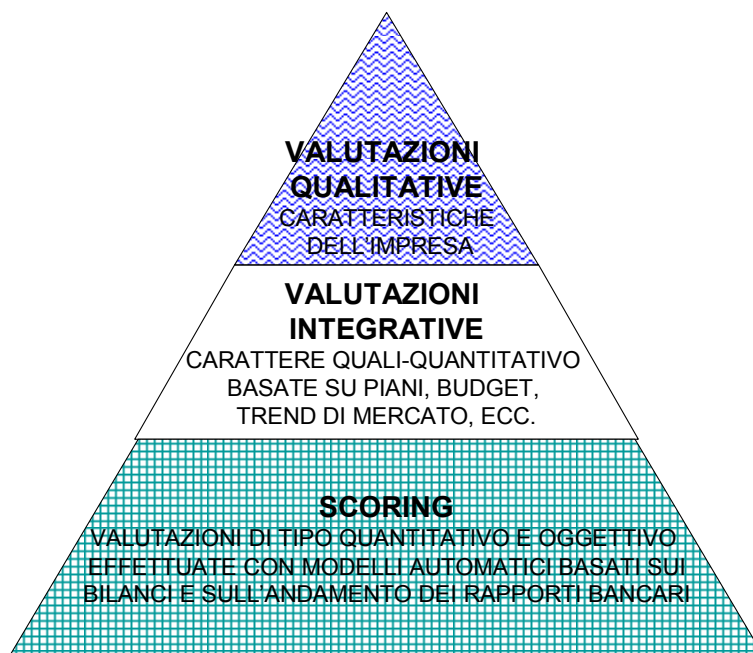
VALUTAZIONI QUALITATIVE
CARATTERISTICHE DELL'IMPRESA

VALUTAZIONI INTEGRATIVE
CARATTERE QUALI-QUANTITATIVO BASATE SU PIANI, BUDGET, TREND DI MERCATO, ECC.

SCORING
VALUTAZIONI DI TIPO QUANTITATIVO E OGGETTIVO EFFETTUATE CON MODELLI AUTOMATICI BASATI SUI BILANCI E SULL'ANDAMENTO DEI RAPPORTI BANCARI